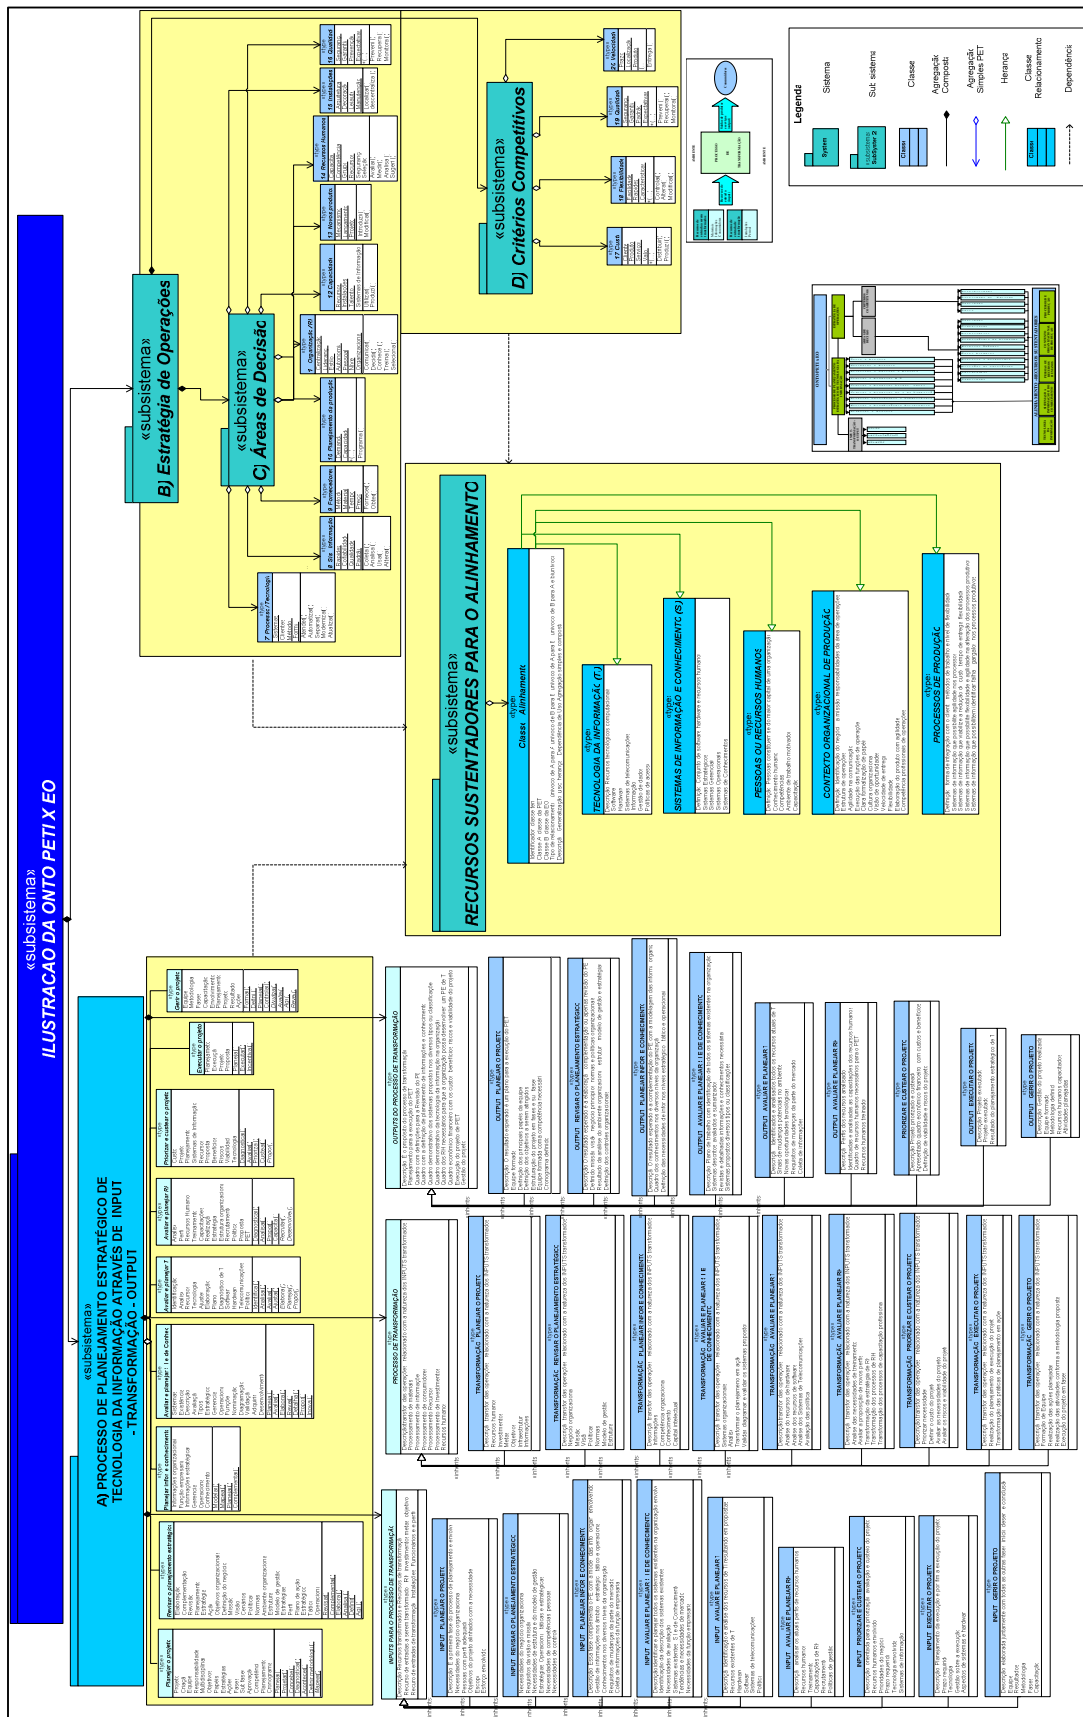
«subsistema»
ILUSTRAÇÃO DA ONTO PETI X EO

«subsistema»
B) Estratégia de Operações

«subsistema»
C) Áreas de Decisão

«subsistema»
D) Critérios Competitivos

«subsistema»
RECURSOS SUSTENTADORES PARA O ALINHAMENTO

«subsistema»
A) PROCESSO DE PLANEJAMENTO ESTRATÉGICO DE TECNOLOGIA DA INFORMAÇÃO ATRAVÉS DE INPUT - TRANSFORMAÇÃO - OUTPUT

Class Alinhamento

TECNOLOGIA DA INFORMAÇÃO (TI)

SISTEMAS DE INFORMAÇÃO E CONHECIMENTO (SI)

PESSOAS OU RECURSOS HUMANOS

CONTEXTO ORGANIZACIONAL DE PRODUÇÃO

PROCESSOS DE PRODUÇÃO

7 Processos / Tecnologia

8 Sis. Informação

9 Fornecedores

10 Planejamento da produção

11 Organização / RI

12 Capacidade

13 Novos produtos

14 Recursos Humanos

15 Instalações

16 Qualidade

17 Custo

18 Flexibilidade

19 Qualidade

20 Velocidade

INPUTS PARA O PROCESSO DE TRANSFORMAÇÃO

PROCESSO DE TRANSFORMAÇÃO

OUTPUTS DO PROCESSO DE TRANSFORMAÇÃO

INPUT PLANEJAR O PROJETO

INPUT REVISAR O PLANEJAMENTO ESTRATÉGICO

INPUT PLANEJAR INFOR E CONHECIMENT

INPUT AVALIAR E PLANEJAR I / E DE CONHECIMENTO

INPUT AVALIAR E PLANEJAR T

INPUT AVALIAR E PLANEJAR RH

INPUT PRIORIZAR E CUSTEAR O PROJETO

INPUT EXECUTAR O PROJETO

INPUT GERIR O PROJETO

TRANSFORMAÇÃO PLANEJAR O PROJETO

TRANSFORMAÇÃO REVISAR O PLANEJAMENTO ESTRATÉGICO

TRANSFORMAÇÃO PLANEJAR INFOR E CONHECIMENTO

TRANSFORMAÇÃO AVALIAR E PLANEJAR I / E DE CONHECIMENTO

TRANSFORMAÇÃO AVALIAR E PLANEJAR T

TRANSFORMAÇÃO AVALIAR E PLANEJAR RH

TRANSFORMAÇÃO PRIORIZAR E CUSTEAR O PROJETO

TRANSFORMAÇÃO EXECUTAR O PROJETO

TRANSFORMAÇÃO GERIR O PROJETO

OUTPUT PLANEJAR O PROJETO

OUTPUT REVISAR O PLANEJAMENTO ESTRATÉGICO

OUTPUT PLANEJAR INFOR E CONHECIMENTO

OUTPUT AVALIAR E PLANEJAR I / E DE CONHECIMENTO

OUTPUT AVALIAR E PLANEJAR T

OUTPUT AVALIAR E PLANEJAR RH

PRIORIZAR E CUSTEAR O PROJETO

OUTPUT EXECUTAR O PROJETO

OUTPUT GERIR O PROJETO

Planejar o projet.

Revisar o planejamento estratégico

Planejar infor e conhecimento

Avaliar e planejar I / e de Conhec

Avaliar e planejar T

Avaliar e planejar RI

Priorizar e custear o projet.

Executar o projeto

Gerir o projeto

Legenda
Sistema
Sub sistema
Classe
Agregação Composta
Agregação Simples PET
Herança
Classe Relacionamento
Dependência

System
SubSystem 2
Classe